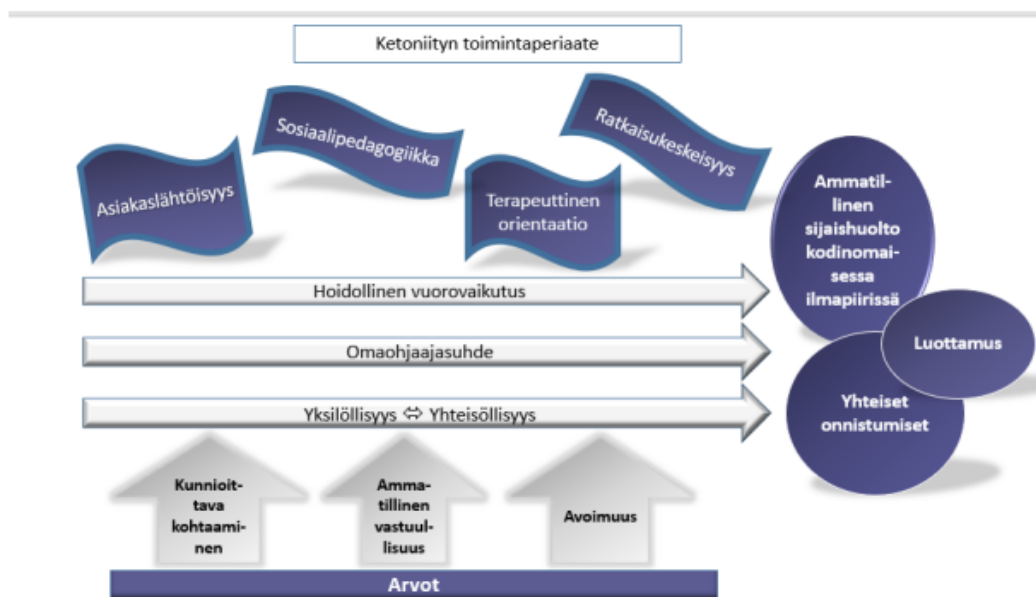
Ketoniityn toimintaperiaate

Asiakaslähtöisyys

Sosiaalipedagogiikka

Terapeuttinen orientaatio

Ratkaisukeskeisyys

Ammatillinen sijaishuolto kodinomaisessa ilmapiirissä

Hoidollinen vuorovaikutus

Omaohjaajasuhde

Luottamus

Yksilöllisyys ⇔ Yhteisöllisyys

Yhteiset onnistumiset

Kunnioittava kohtaaminen

Ammatillinen vastuullisuus

Avoimuus

Arvot